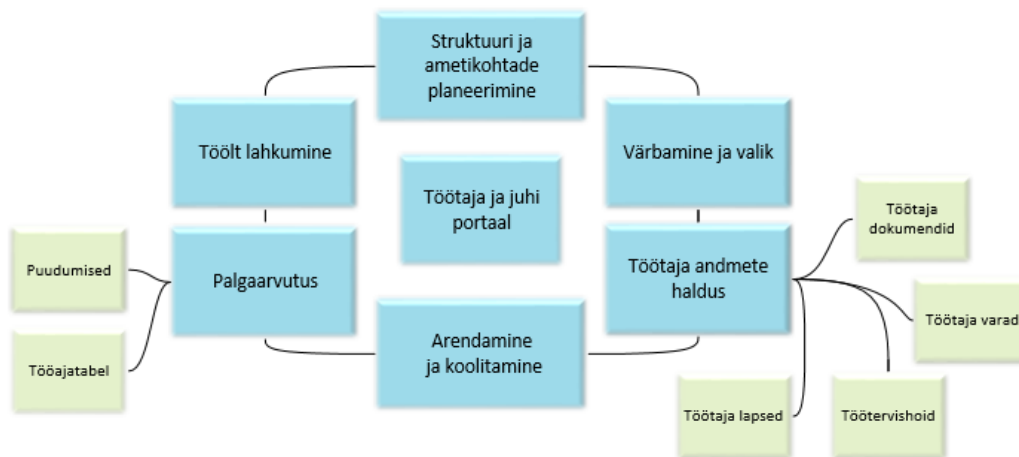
Struktuuri ja ametikohtade planeerimine

Töölt lahkumine

Värbamine ja valik

Töötaja ja juhi portaal

Töötaja dokumendid

Puudumised

Palgaarvutus

Töötaja andmete haldus

Töötaja varad

Tööajatabel

Arendamine ja koolitamine

Töötaja lapsed

Töötervishoid